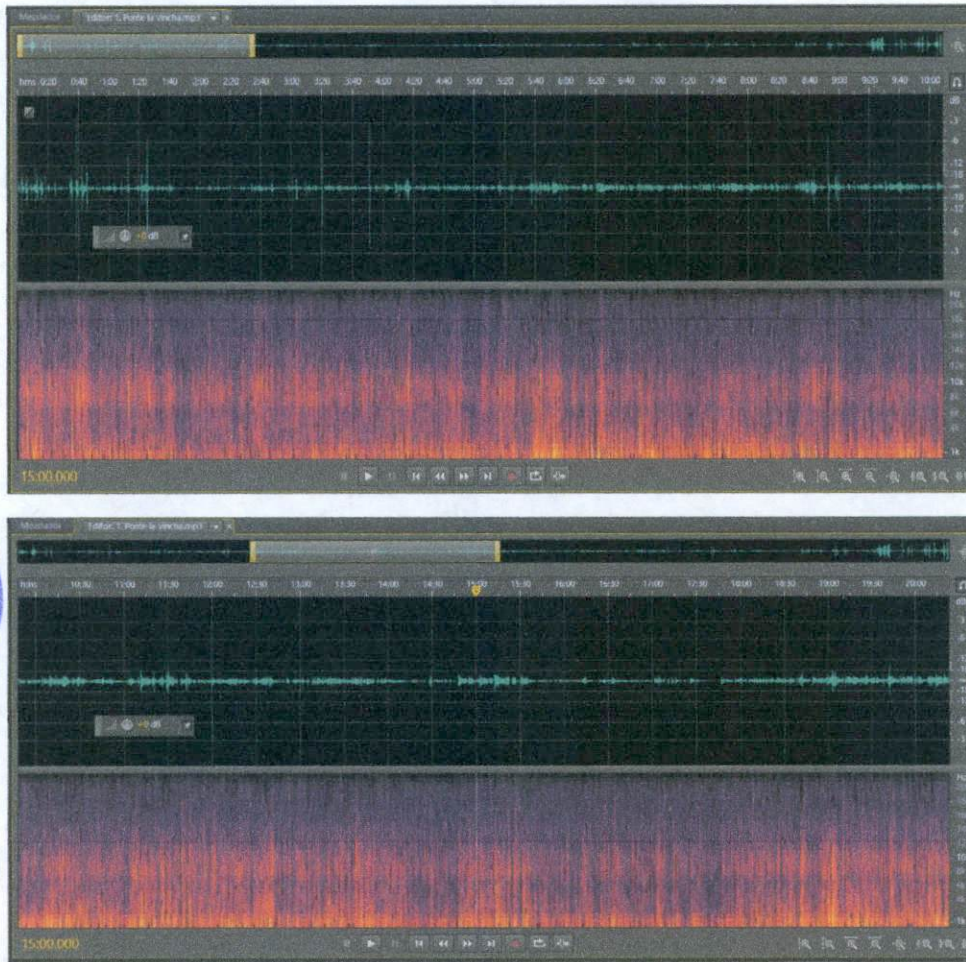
Mixer Editor: 5 Ponte la Vecchia.mp3

hms 0:20 0:40 1:00 1:20 1:40 2:00 2:20 2:40 3:00 3:20 3:40 4:00 4:20 4:40 5:00 5:20 5:40 6:00 6:20 6:40 7:00 7:20 7:40 8:00 8:20 8:40 9:00 9:20 9:40 10:00

dB

+0 dB

Hz

15:00.000

Mixer Editor: 5 Ponte la Vecchia.mp3

hms 10:30 11:00 11:30 12:00 12:30 13:00 13:30 14:00 14:30 15:00 15:30 16:00 16:30 17:00 17:30 18:00 18:30 19:00 19:30 20:00

dB

+0 dB

Hz

15:00.000